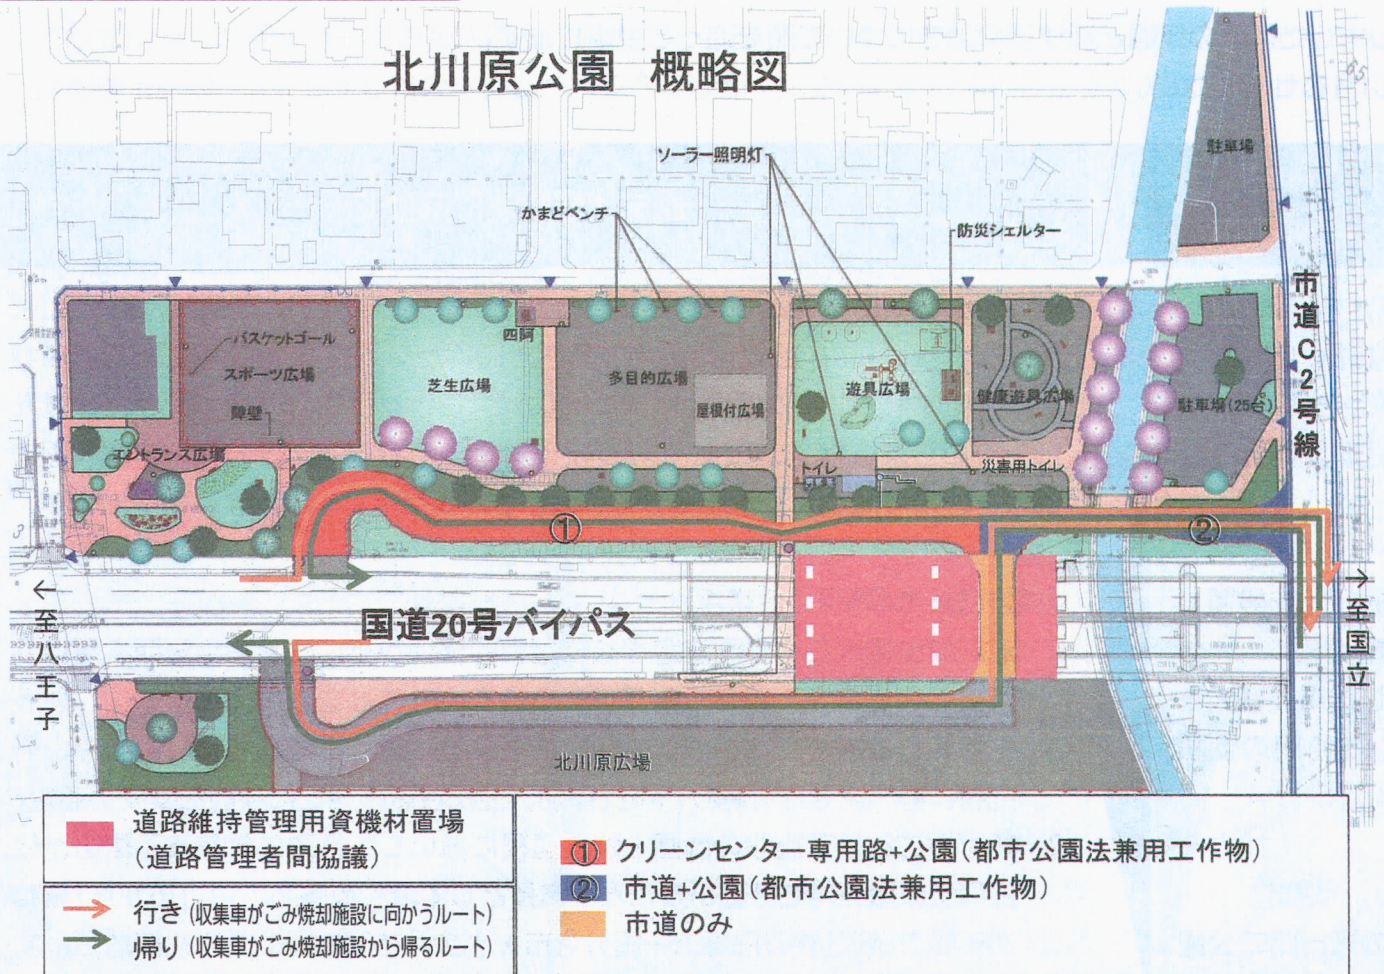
北川原公園 概略図

ソーラー照明灯

かまどベンチ

防災シェルター

駐車場

市道C2号線

バスケットゴール

スポーツ広場

障壁

芝生広場

四阿

多目的広場

屋根付広場

遊具広場

健康遊具広場

駐車場(25台)

エントランス広場

トイレ

災害用トイレ

①

②

←至八王子

→至国立

国道20号バイパス

北川原広場

道路維持管理用資機材置場
(道路管理者間協議)

行き (収集車がごみ焼却施設に向かうルート)
帰り (収集車がごみ焼却施設から帰るルート)

① クリーンセンター専用路+公園(都市公園法兼用工作物)
② 市道+公園(都市公園法兼用工作物)
市道のみ